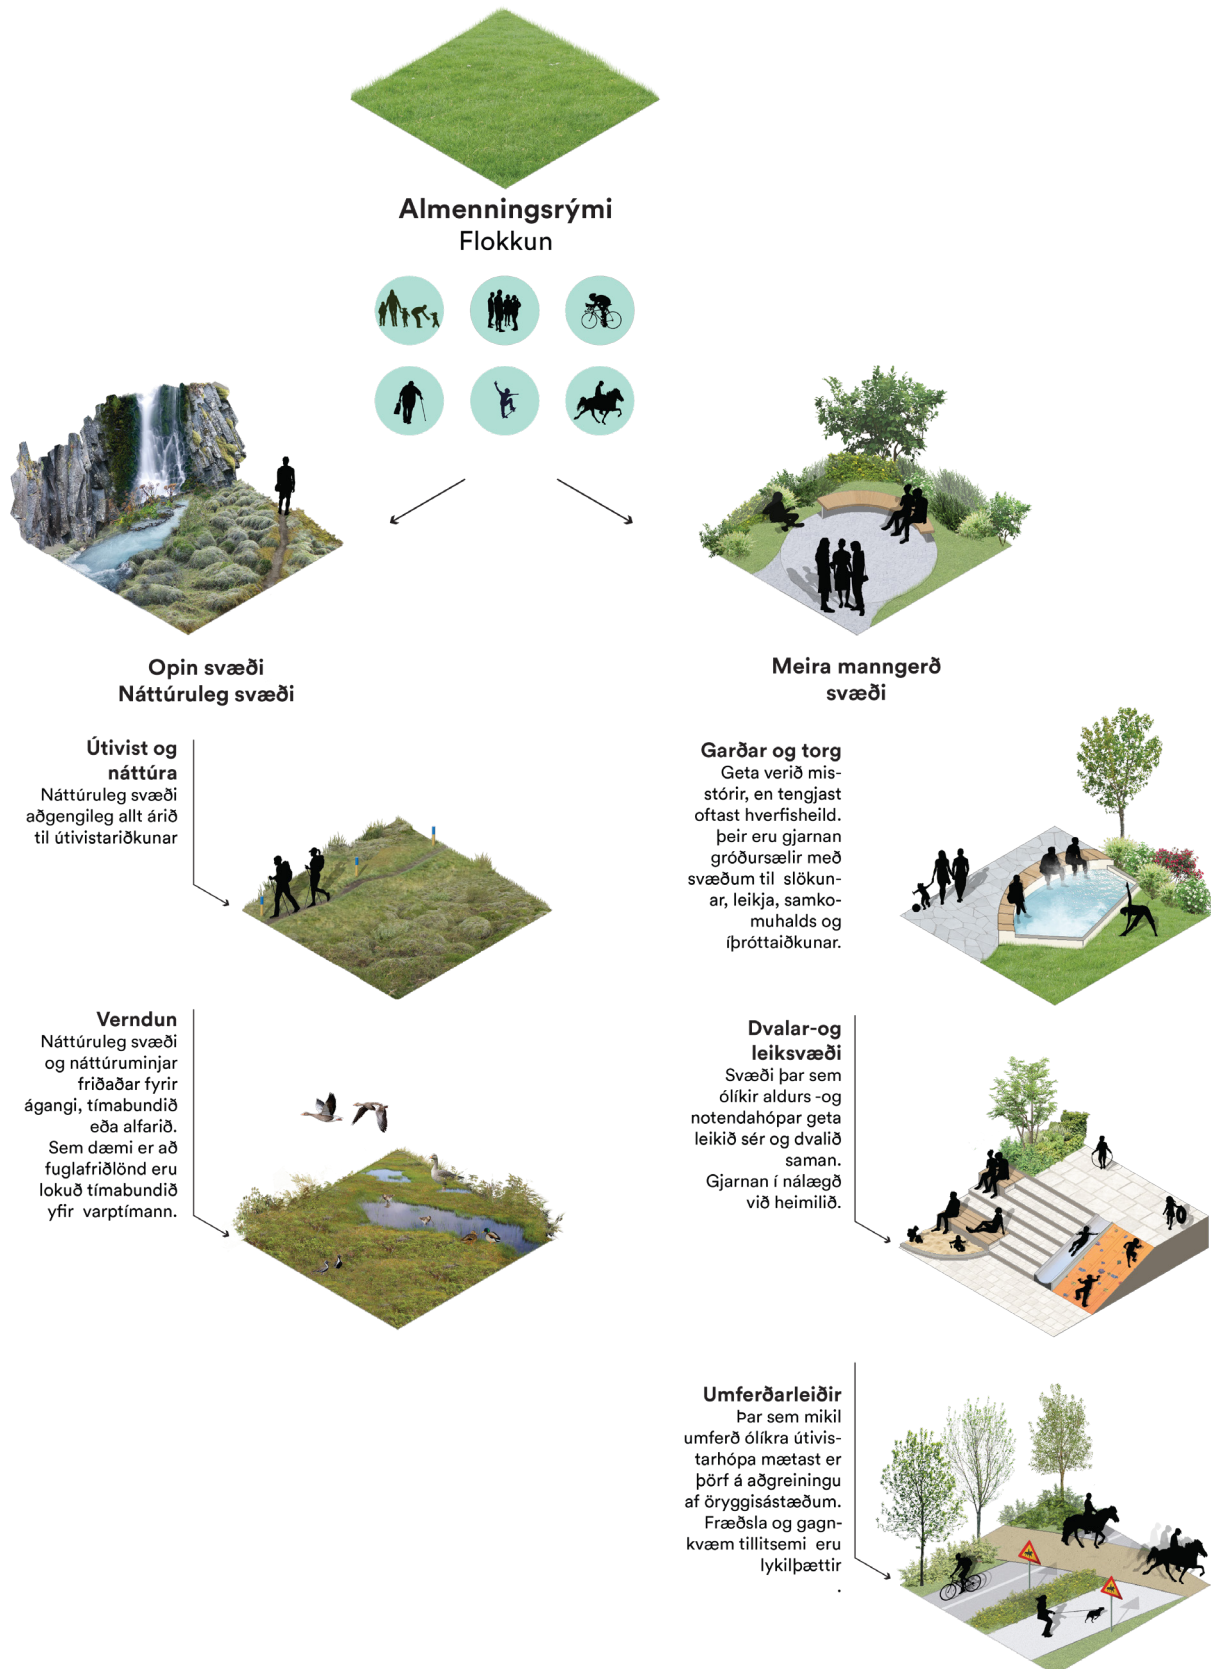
**Almenningsrými**
Flokkun

**Opin svæði**
**Náttúruleg svæði**

**Meira manngerð**
**svæði**

**Útivist og náttúra**
Náttúruleg svæði aðgengileg allt árið til útivistariðkunar

**Garðar og torg**
Geta verið misstórir, en tengjast oftast hverfisheild. Þeir eru gjarnan gróðursælir með svæðum til slökunar, leikja, samkomuhalds og íþróttaiðkunar.

**Verndun**
Náttúruleg svæði og náttúruminjar friðaðar fyrir ágangi, tímabundið eða alfarið. Sem dæmi er að fuglafriðlönd eru lokuð tímabundið yfir varptímann.

**Dvalar-og leiksvæði**
Svæði þar sem ólíkir alldurs -og notendahópar geta leikið sér og dvalið saman. Gjarnan í nálægð við heimilið.

**Umferðarleiðir**
Þar sem mikil umferð ólíkra útivistarhópa mætast er þörf á aðgreiningu af öryggisástæðum. Fræðsla og gagnkvæm tillitsemi eru lykilþættir
.